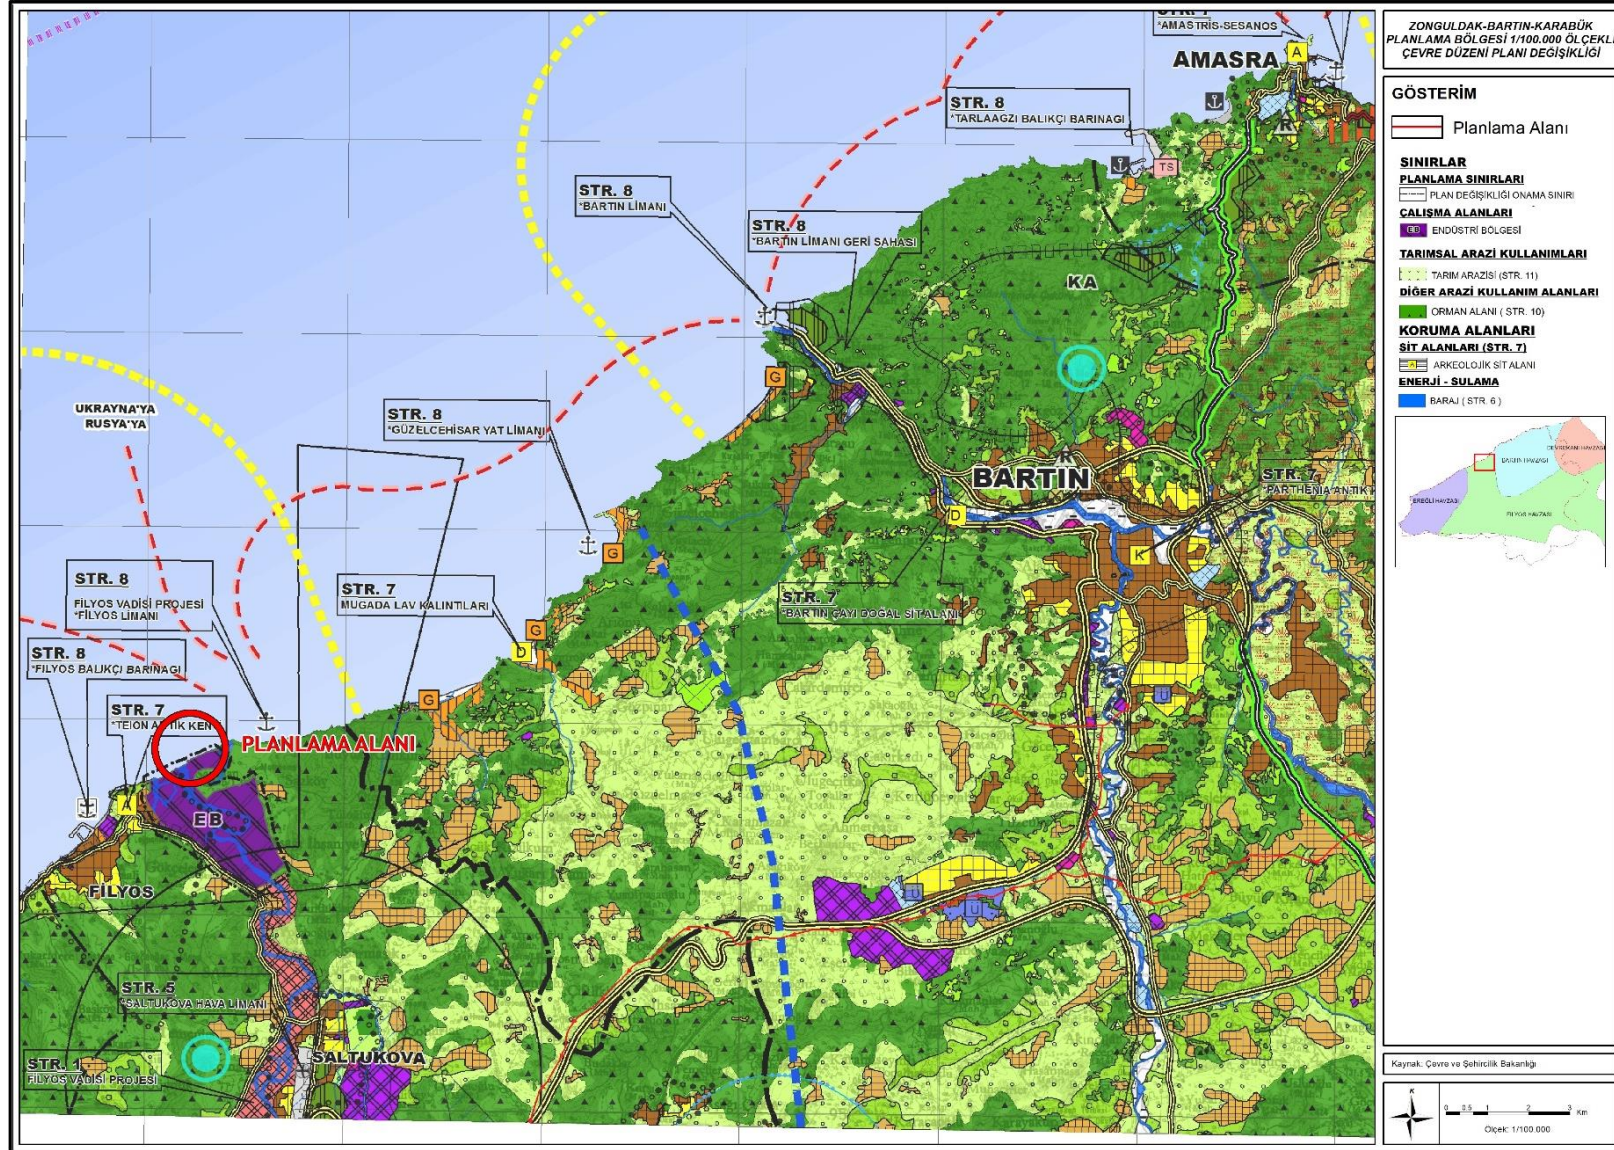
STR. 7
*AMASTRIS-SESANOS
AMASRA
A
STR. 8
*TARLAAGZI BALIKÇI BARINAGI
TS
STR. 8
*BARTIN LİMANI
STR. 8
*BARTIN LİMANI GERİ SAHASI
KA
G
UKRAYNA'YA
RUSYA'YA
STR. 8
*GÜZELCEHİSAR YAT LİMANI
BARTIN
STR. 7
*PARTHENIA ANTIK
D
G
K
STR. 8
FİLYOS VADİSİ PROJESİ
*FİLYOS LİMANI
STR. 7
MUGADA LAV KALINTILARI
STR. 7
*BARTIN ÇAYI DOĞAL SİT ALANI
G
D
STR. 8
*FİLYOS BALIKÇI BARINAĞI
G
STR. 7
*TEION ANTİK KENT
PLANLAMA ALANI
A
EB
FİLYOS
STR. 5
*SALTUKOVA HAVA LİMANI
STR. 1
FİLYOS VADİSİ PROJESİ
SALTUKOVA

ZONGULDAK-BARTIN-KARABÜK
PLANLAMA BÖLGESİ 1/100.000 ÖLÇEKLİ
ÇEVRE DÜZENİ PLANI DEĞİŞİKLİĞİ

GÖSTERİM
Planlama Alanı
SINIRLAR
PLANLAMA SINIRLARI
PLAN DEĞİŞİKLİĞİ ONAMA SINIRI
ÇALIŞMA ALANLARI
EB ENDÜSTRİ BÖLGESİ
TARIMSAL ARAZİ KULLANIMLARI
TARIM ARAZİSİ (STR. 11)
DİĞER ARAZİ KULLANIM ALANLARI
ORMAN ALANI ( STR. 10)
KORUMA ALANLARI
SİT ALANLARI (STR. 7)
ARKEOLOJİK SİT ALANI
ENERJİ - SULAMA
BARAJ ( STR. 6 )

DEVREKANİ HAVZASI
BARTIN HAVZASI
EREĞLİ HAVZASI
FİLYOS HAVZASI

Kaynak: Çevre ve Şehircilik Bakanlığı
0 0.5 1 2 3 Km
Ölçek: 1/100.000